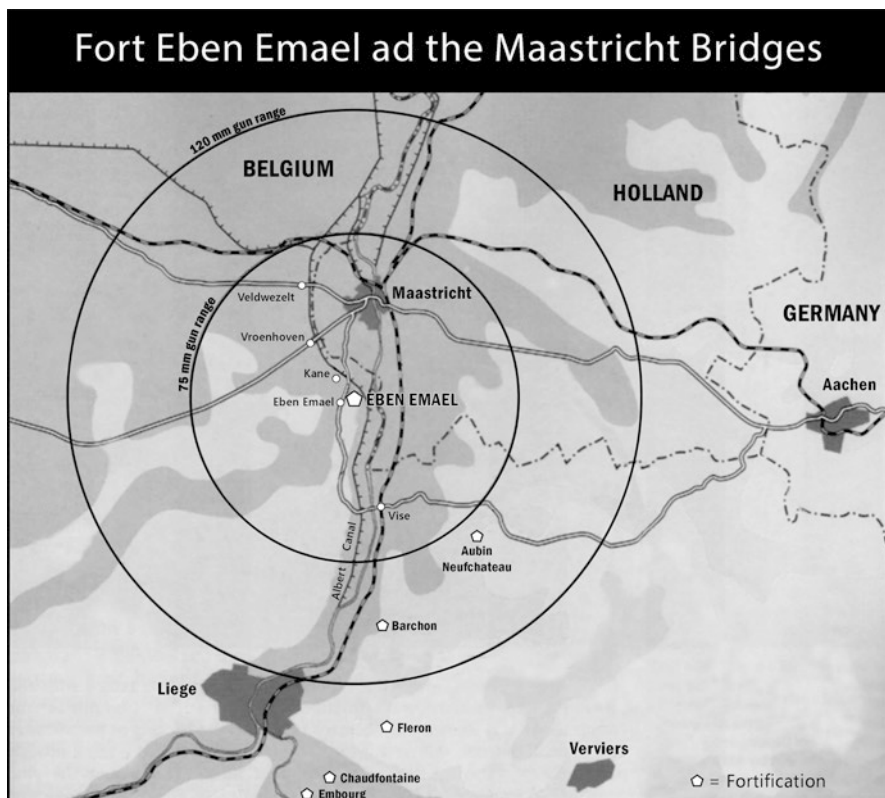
Fort Eben Emael ad the Maastricht Bridges

120 mm gun range

BELGIUM

HOLLAND

GERMANY

75 mm gun range

Veldwezelt

Maastricht

Vroenhoven

Kane

Eben Emael

EBEN EMAEL

Aachen

Vise

Albert Canal

Aubin Neufchateau

Barchon

Liege

Fleron

Verviers

Chaudfontaine

Embourg

⬠ = Fortification